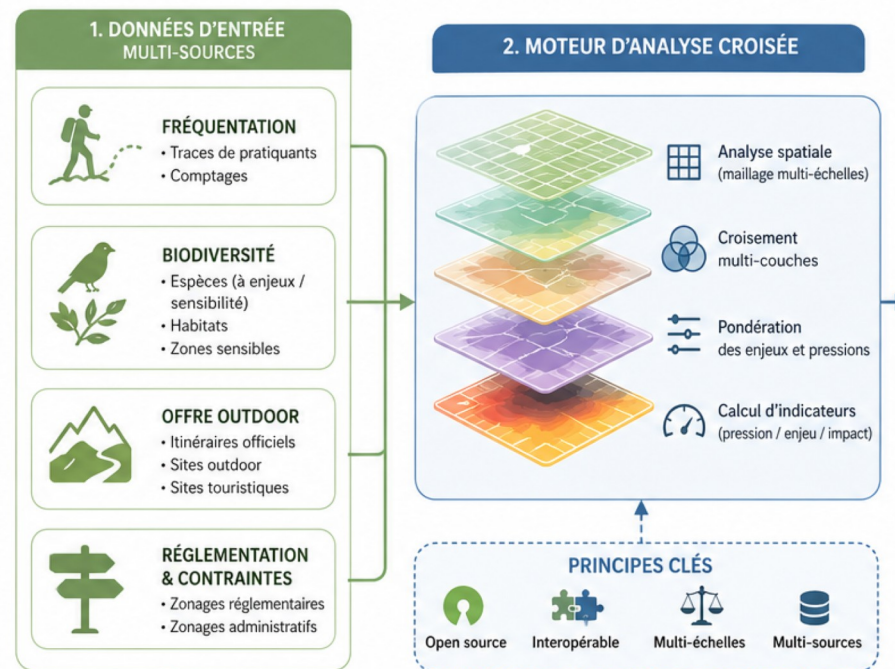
1. DONNÉES D'ENTRÉE
MULTI-SOURCES

FRÉQUENTATION
• Traces de pratiquants
• Comptages

BIODIVERSITÉ
• Espèces (à enjeux / sensibilité)
• Habitats
• Zones sensibles

OFFRE OUTDOOR
• Itinéraires officiels
• Sites outdoor
• Sites touristiques

RÉGLEMENTATION & CONTRAINTES
• Zonages réglementaires
• Zonages administratifs

2. MOTEUR D'ANALYSE CROISÉE

Analyse spatiale
(maillage multi-échelles)

Croisement
multi-couches

Pondération
des enjeux et pressions

Calcul d'indicateurs
(pression / enjeu / impact)

PRINCIPES CLÉS

Open source

Interopérable

Multi-échelles

Multi-sources